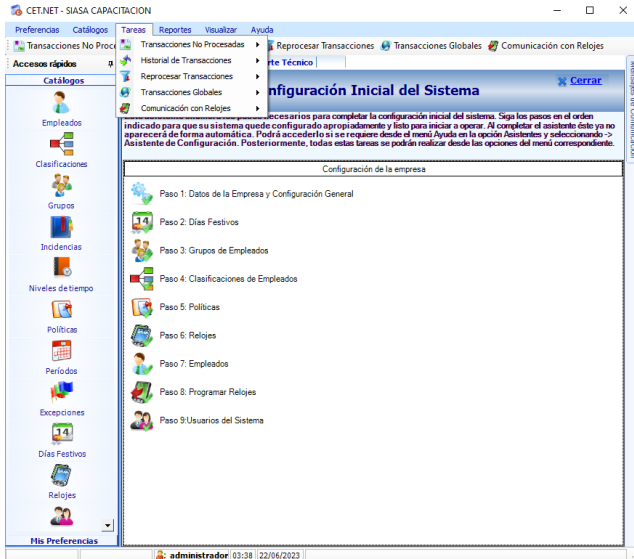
CET.NET - SIASA CAPACITACION

Preferencias Catálogos Tareas Reportes Visualizar Ayuda

Transacciones No Proce
Transacciones No Procesadas
Historial de Transacciones
Reprocesar Transacciones
Transacciones Globales
Comunicación con Relojes

Reprocesar Transacciones Transacciones Globales Comunicación con Relojes

Accesos rápidos
Catálogos
Empleados
Clasificaciones
Grupos
Incidencias
Niveles de tiempo
Políticas
Períodos
Excepciones
Días Festivos
Relojes
Mis Preferencias

rte Técnico

onfiguración Inicial del Sistema

Cerrar

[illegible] necesarios para completar la configuración inicial del sistema. Siga los pasos en el orden indicado para que su sistema quede configurado apropiadamente y listo para iniciar a operar. Al completar el asistente éste ya no aparecerá de forma automática. Podrá accederlo si se requiere desde el menú Ayuda en la opción Asistentes y seleccionando -> Asistente de Configuración. Posteriormente, todas estas tareas se podrán realizar desde las opciones del menú correspondiente.

Configuración de la empresa

Paso 1: Datos de la Empresa y Configuración General
Paso 2: Días Festivos
Paso 3: Grupos de Empleados
Paso 4: Clasificaciones de Empleados
Paso 5: Políticas
Paso 6: Relojes
Paso 7: Empleados
Paso 8: Programar Relojes
Paso 9:Usuarios del Sistema

Mensajes de Comunicación

administrador 03:38 22/06/2023